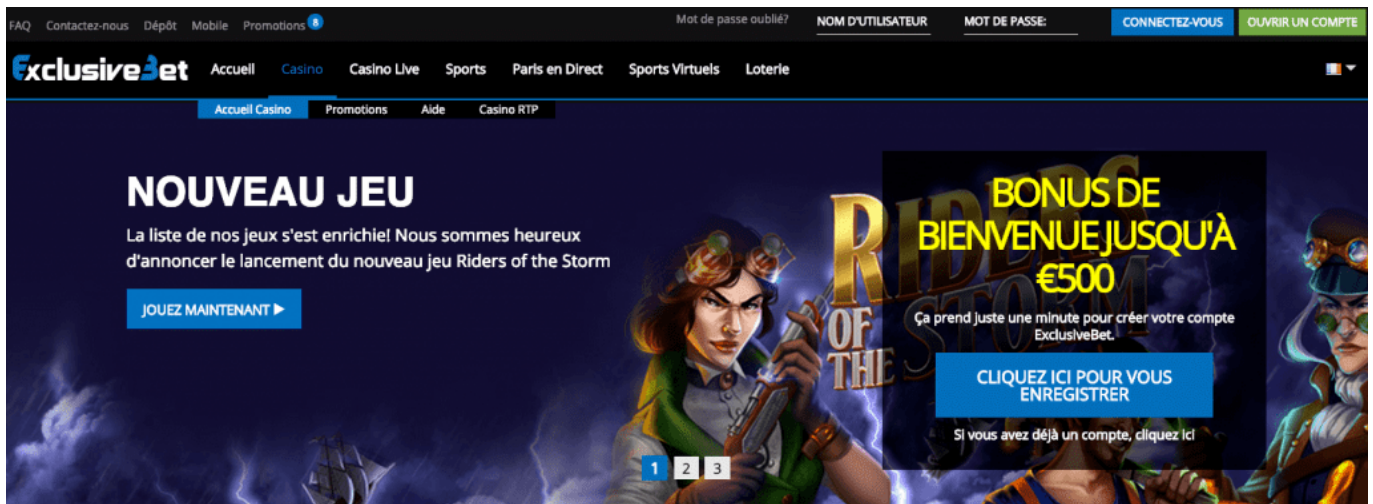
FAQ Contactez-nous Dépôt Mobile Promotions 8

Mot de passe oublié? NOM D'UTILISATEUR MOT DE PASSE: CONNECTEZ-VOUS OUVRIR UN COMPTE

ExclusiveBet Accueil Casino Casino Live Sports Paris en Direct Sports Virtuels Loterie

Accueil Casino Promotions Aide Casino RTP

NOUVEAU JEU

La liste de nos jeux s'est enrichie! Nous sommes heureux d'annoncer le lancement du nouveau jeu Riders of the Storm

JOUEZ MAINTENANT ▶

RIDERS OF THE STORM

BONUS DE BIENVENUE JUSQU'À €500

Ça prend juste une minute pour créer votre compte ExclusiveBet.

CLIQUEZ ICI POUR VOUS ENREGISTRER

Si vous avez déjà un compte, cliquez ici

1 2 3